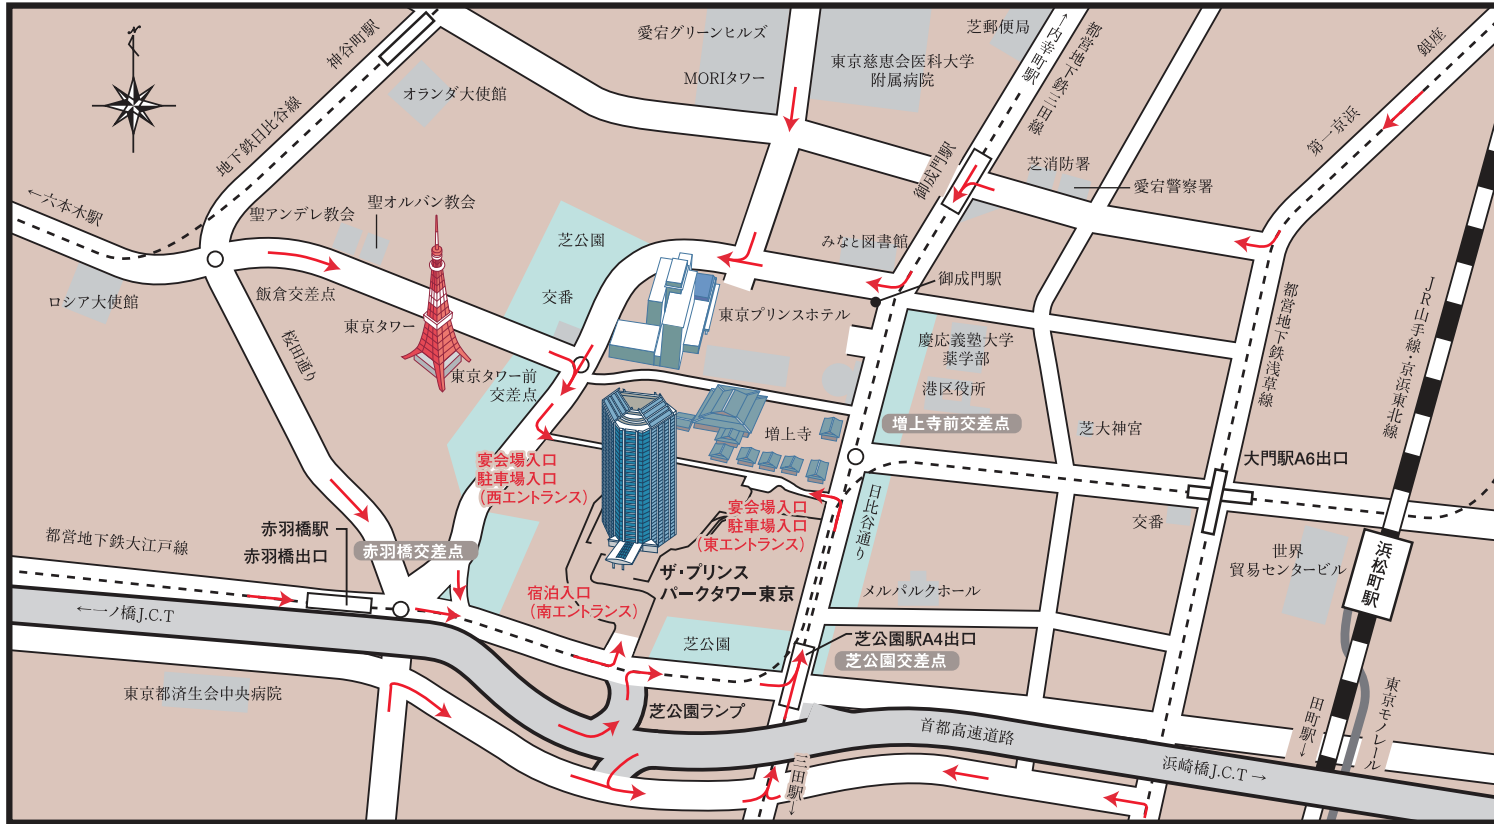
神谷町駅
地下鉄日比谷線
オランダ大使館
愛宕グリーンヒルズ
MORIタワー
芝郵便局
東京慈恵会医科大学附属病院
↑内幸町駅
都営地下鉄三田線
銀座
第一京浜
←六本木駅
聖アンデレ教会
聖オルバン教会
芝公園
芝消防署
愛宕警察署
御成門駅
みなと図書館
ロシア大使館
飯倉交差点
交番
御成門駅
東京タワー
東京プリンスホテル
桜田通り
慶応義塾大学薬学部
港区役所
都営地下鉄浅草線
JR山手線・京浜東北線
東京タワー前交差点
増上寺
増上寺前交差点
芝大神宮
大門駅A6出口
宴会場入口
駐車場入口
(西エントランス)
宴会場入口
駐車場入口
(東エントランス)
日比谷通り
交番
都営地下鉄大江戸線
赤羽橋駅
赤羽橋出口
赤羽橋交差点
ザ・プリンス
パークタワー東京
世界
貿易センタービル
浜松町駅
宿泊入口
(南エントランス)
メルパルクホール
←一ノ橋J.C.T
芝公園
芝公園駅A4出口
芝公園交差点
東京都済生会中央病院
芝公園ランプ
首都高速道路
田町駅
東京モノレール
三田駅↓
浜崎橋J.C.T→